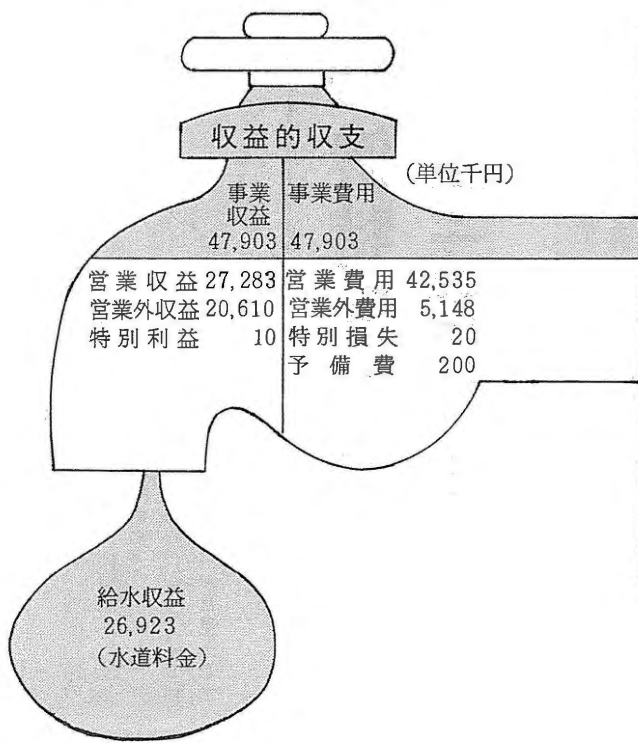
収益的収支

(単位千円)

| 事業収益 47,903 | 事業費用 47,903 |
|---|---|
| 営業収益 27,283 | 営業費用 42,535 |
| 営業外収益 20,610 | 営業外費用 5,148 |
| 特別利益 10 | 特別損失 20 |
| | 予備費 200 |

給水収益
26,923
(水道料金)